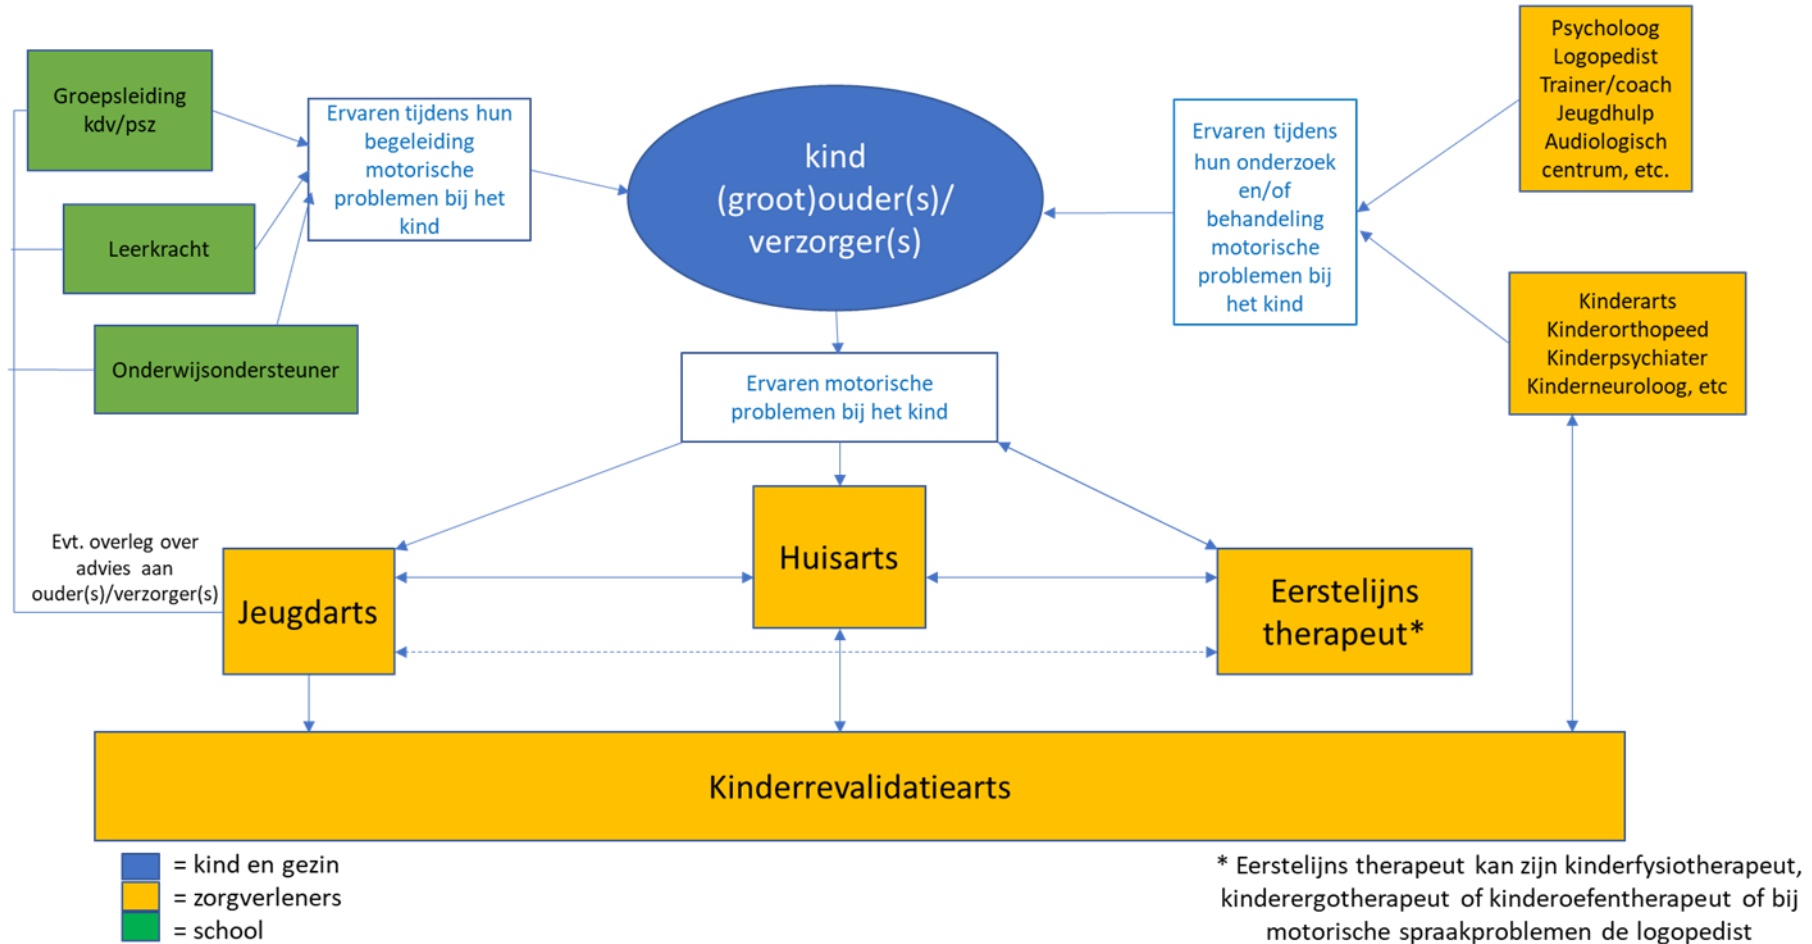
Groepsleiding kdv/psz

Leerkracht

Onderwijsondersteuner

Ervaren tijdens hun begeleiding motorische problemen bij het kind

kind (groot)ouder(s)/ verzorger(s)

Ervaren tijdens hun onderzoek en/of behandeling motorische problemen bij het kind

Psycholoog
Logopedist
Trainer/coach
Jeugdhulp
Audiologisch centrum, etc.

Kinderarts
Kinderorthopeed
Kinderpsychiater
Kinderneuroloog, etc

Ervaren motorische problemen bij het kind

Evt. overleg over advies aan ouder(s)/verzorger(s)

Jeugdarts

Huisarts

Eerstelijns therapeut*

Kinderrevalidatiearts

= kind en gezin
= zorgverleners
= school

* Eerstelijns therapeut kan zijn kinderfysiotherapeut, kinderergotherapeut of kinderoefentherapeut of bij motorische spraakproblemen de logopedist